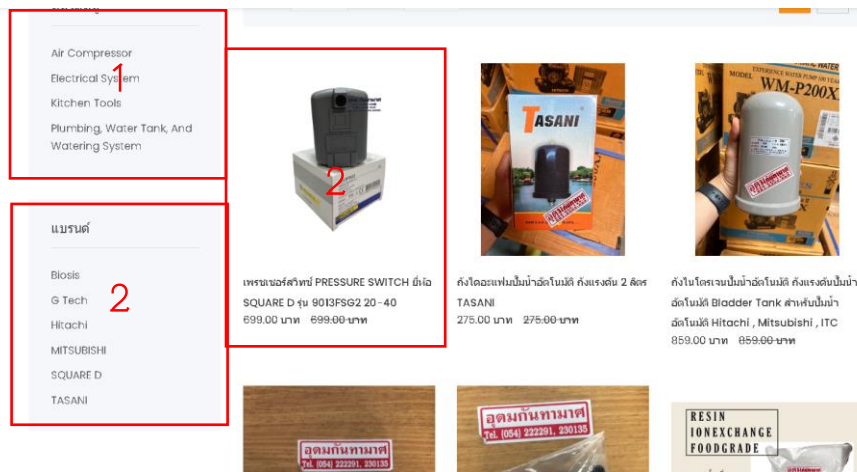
Air Compressor
Electrical System
Kitchen Tools
Plumbing, Water Tank, And Watering System

1

แบรนด์

Biosis
G Tech
Hitachi
MITSUBISHI
SQUARE D
TASANI

2

2

เพรชเชอร์สวิทช์ PRESSURE SWITCH ยี่ห้อ SQUARE D รุ่น 9013FSG2 20-40
699.00 บาท ~~699.00 บาท~~

TASANI

ถังไดอะแฟรมปั๊มน้ำอัตโนมัติ ถังแรงดัน 2 ลิตร TASANI
275.00 บาท ~~275.00 บาท~~

WM-P200X

ถังไนโตรเจนปั๊มน้ำอัตโนมัติ ถังแรงดันปั๊มน้ำอัตโนมัติ Bladder Tank สำหรับปั๊มน้ำอัตโนมัติ Hitachi , Mitsubishi , ITC
859.00 บาท ~~859.00 บาท~~

อุดมกันทามาศ
Tel. (054) 222291, 230135

อุดมกันทามาศ
Tel. (054) 222291, 230135

RESIN
IONEXCHANGE
FOODGRADE